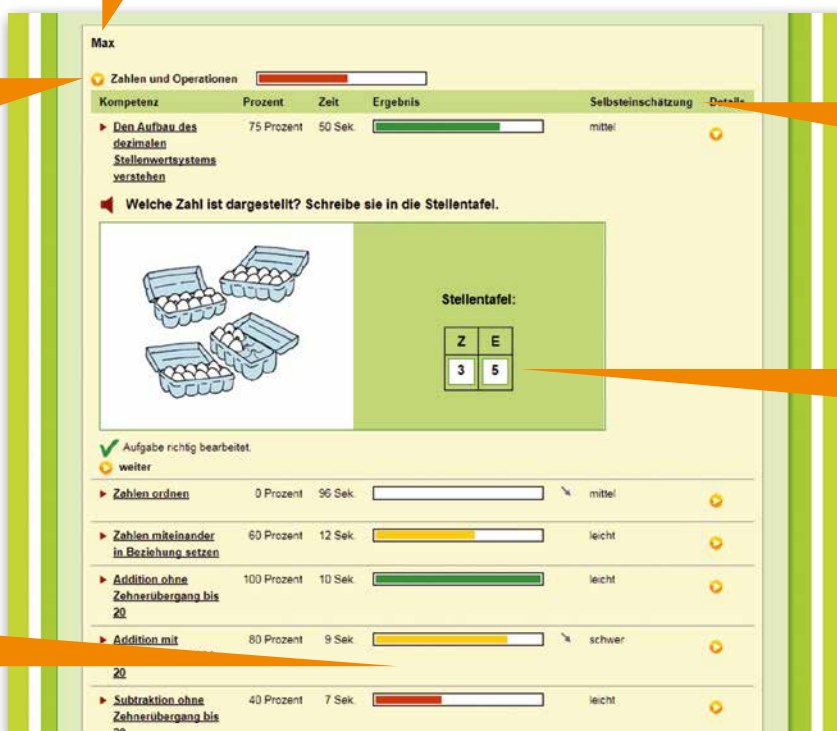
Max

Zahlen und Operationen

| Kompetenz | Prozent | Zeit | Ergebnis | Selbsteinschätzung | Details |
|---|---|---|---|---|---|
| Den Aufbau des dezimalen Stellenwertsystems verstehen | 75 Prozent | 50 Sek. | | mittel | |

Welche Zahl ist dargestellt? Schreibe sie in die Stellentafel.

Stellentafel:

| Z | E |
|---|---|
| 3 | 5 |

Aufgabe richtig bearbeitet.

weiter

| Kompetenz | Prozent | Zeit | Ergebnis | Selbsteinschätzung | Details |
|---|---|---|---|---|---|
| Zahlen ordnen | 0 Prozent | 96 Sek. | | mittel | |
| Zahlen miteinander in Beziehung setzen | 60 Prozent | 12 Sek. | | leicht | |
| Addition ohne Zehnerübergang bis 20 | 100 Prozent | 10 Sek. | | leicht | |
| Addition mit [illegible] 20 | 80 Prozent | 9 Sek. | | schwer | |
| Subtraktion ohne Zehnerübergang bis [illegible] | 40 Prozent | 7 Sek. | | leicht | |